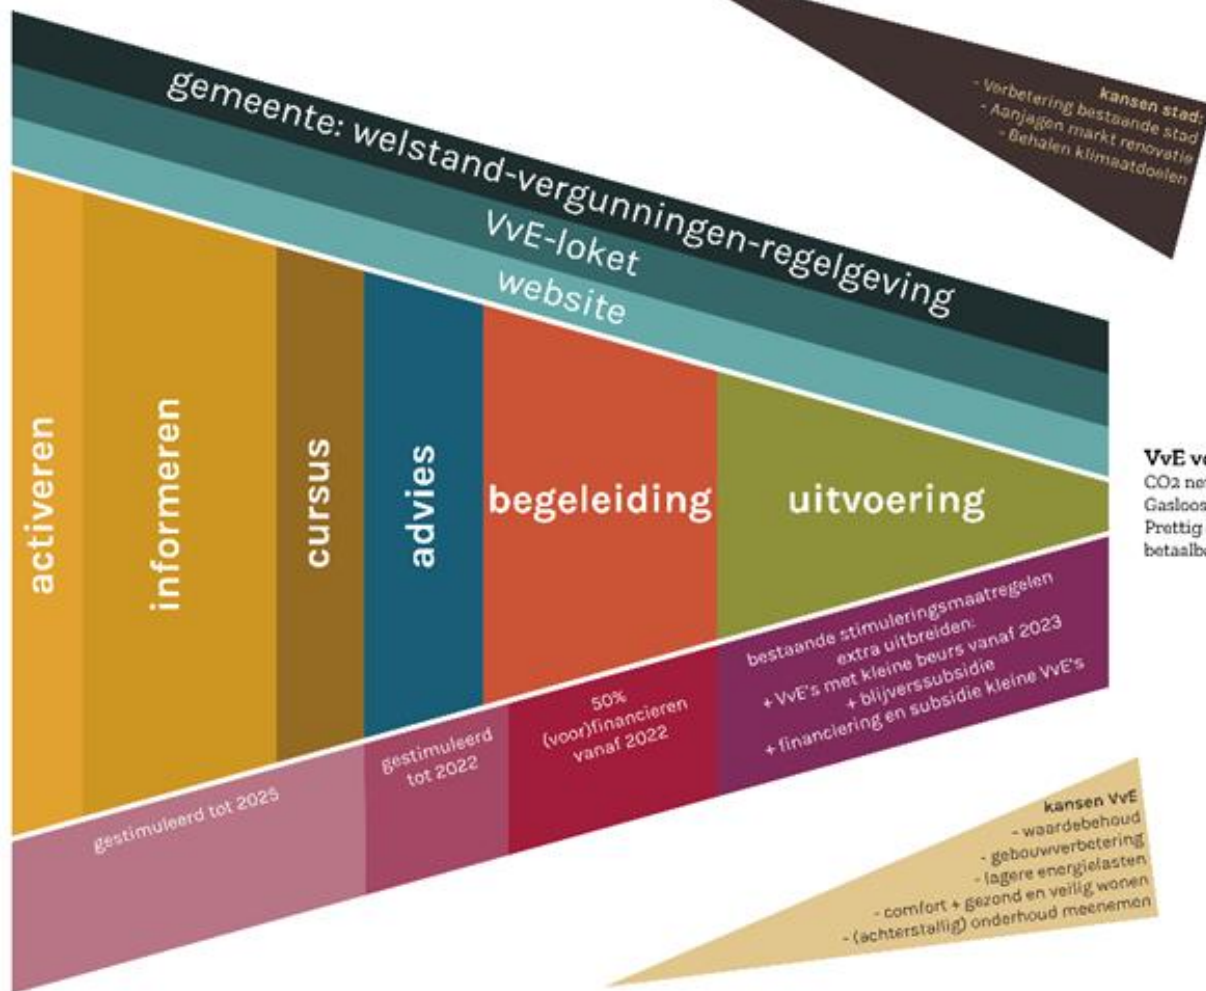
kansen stad:
- Verbetering bestaande stad
- Aanjagen markt renovatie
- Behalen klimaatdoelen

gemeente: welstand-vergunningen-regelgeving
VvE-loket
website

activeren
informeren
cursus
advies
begeleiding
uitvoering

VvE v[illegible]
CO2 ne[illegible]
Gasloos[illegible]
Prettig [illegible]
betaalb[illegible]

bestaande stimuleringsmaatregelen extra uitbreiden:
+ VvE's met kleine beurs vanaf 2023
+ blijverssubsidie
+ financiering en subsidie kleine VvE's

50% (voor)financieren vanaf 2022

gestimuleerd tot 2022

gestimuleerd tot 2025

kansen VvE
- waardebehoud
- gebouwverbetering
- lagere energielasten
- comfort + gezond en veilig wonen
- (achterstallig) onderhoud meenemen